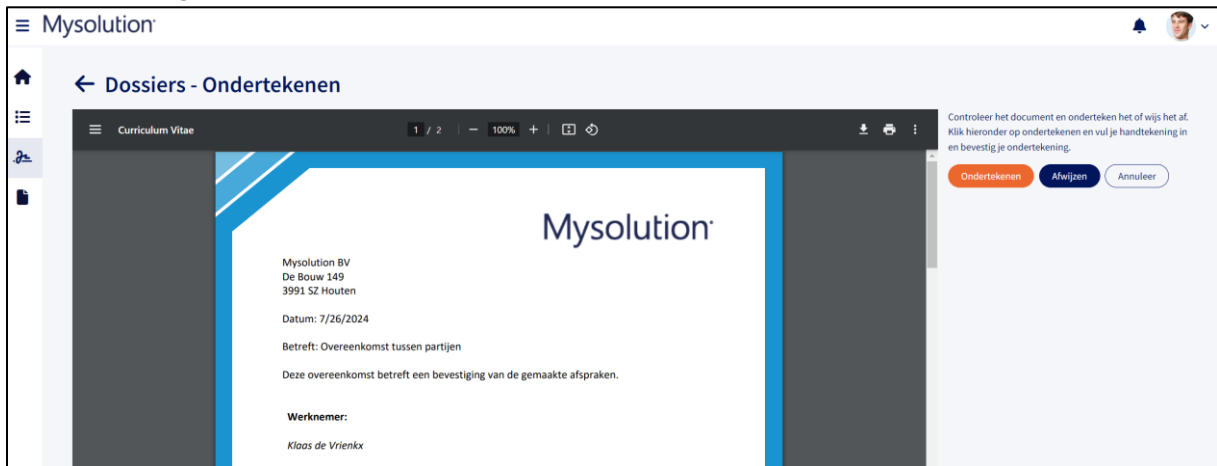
Mysolution

← Dossiers - Ondertekenen

Curriculum Vitae 1 / 2 100%

Controleer het document en onderteken het of wijs het af. Klik hieronder op ondertekenen en vul je handtekening in en bevestig je ondertekening.

Ondertekenen Afwijzen Annuleer

Mysolution

Mysolution BV
De Bouw 149
3991 SZ Houten

Datum: 7/26/2024

Betreft: Overeenkomst tussen partijen

Deze overeenkomst betreft een bevestiging van de gemaakte afspraken.

Werknemer:

Klaas de Vrienkx